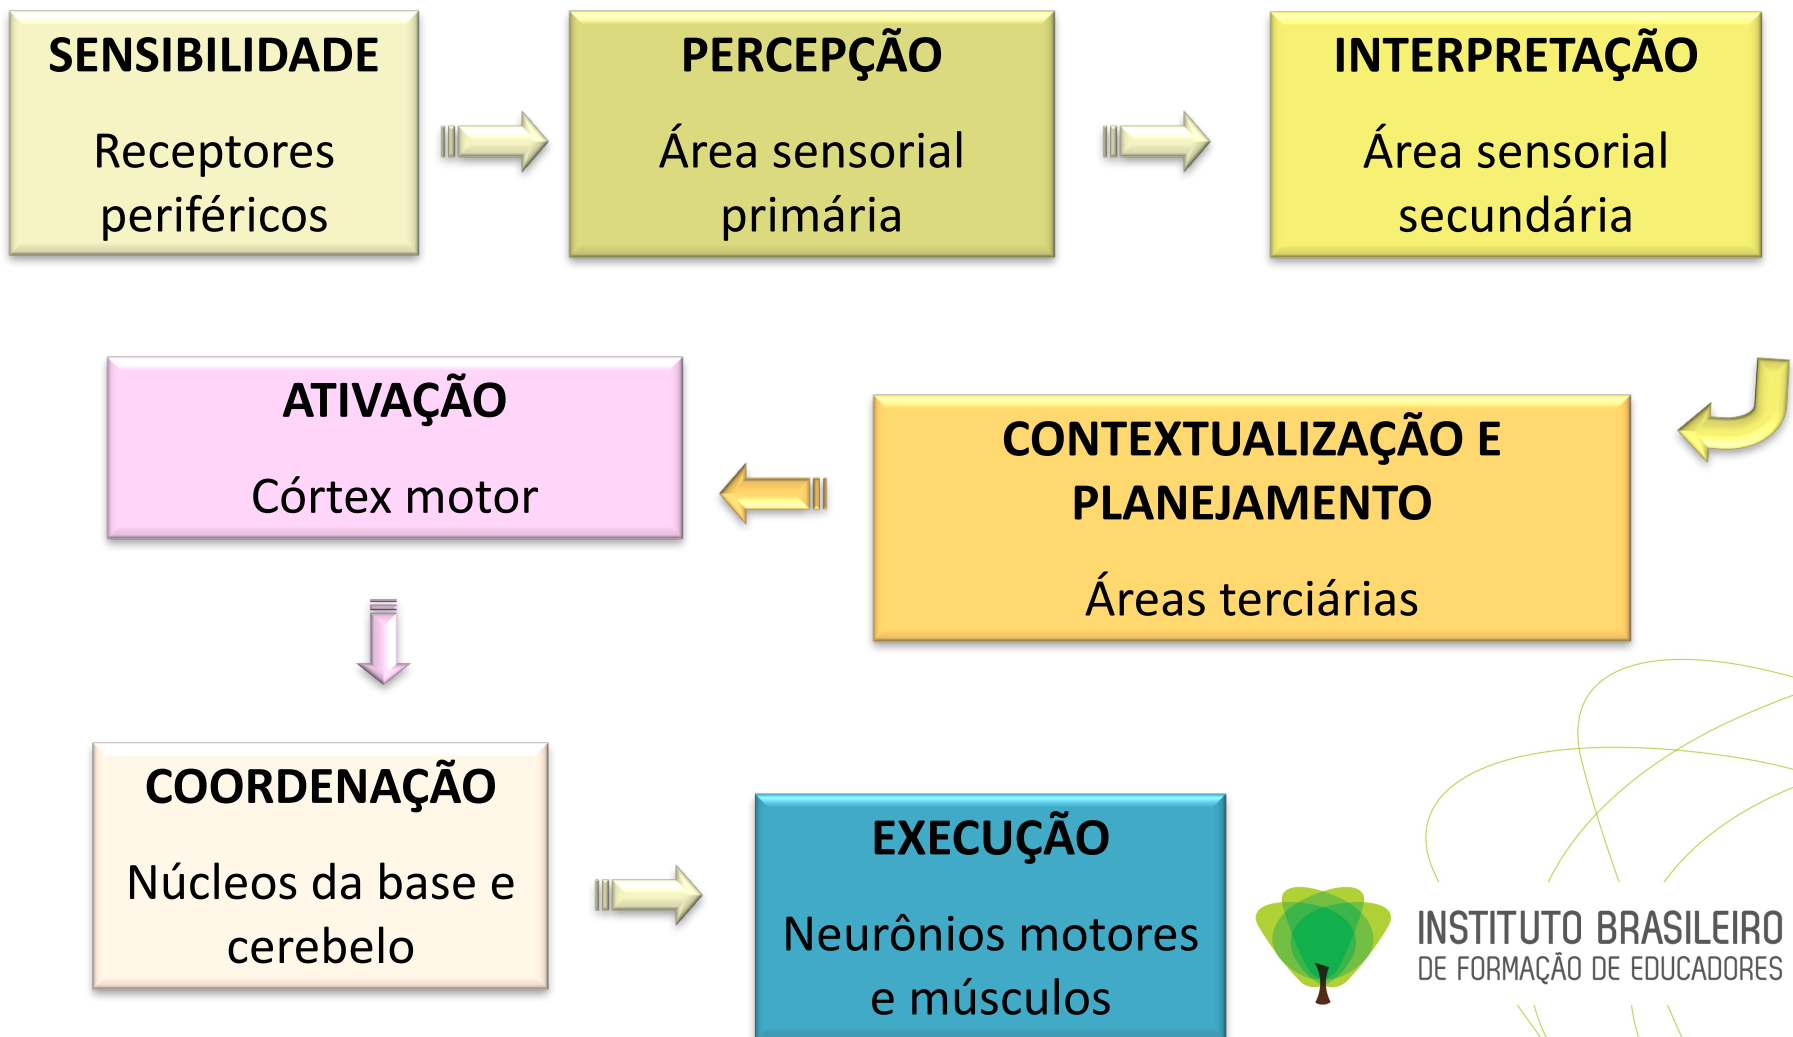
SENSIBILIDADE

Receptores periféricos

PERCEPÇÃO

Área sensorial primária

INTERPRETAÇÃO

Área sensorial secundária

CONTEXTUALIZAÇÃO E PLANEJAMENTO

Áreas terciárias

ATIVAÇÃO

Córtex motor

COORDENAÇÃO

Núcleos da base e cerebelo

EXECUÇÃO

Neurônios motores e músculos

INSTITUTO BRASILEIRO
DE FORMAÇÃO DE EDUCADORES